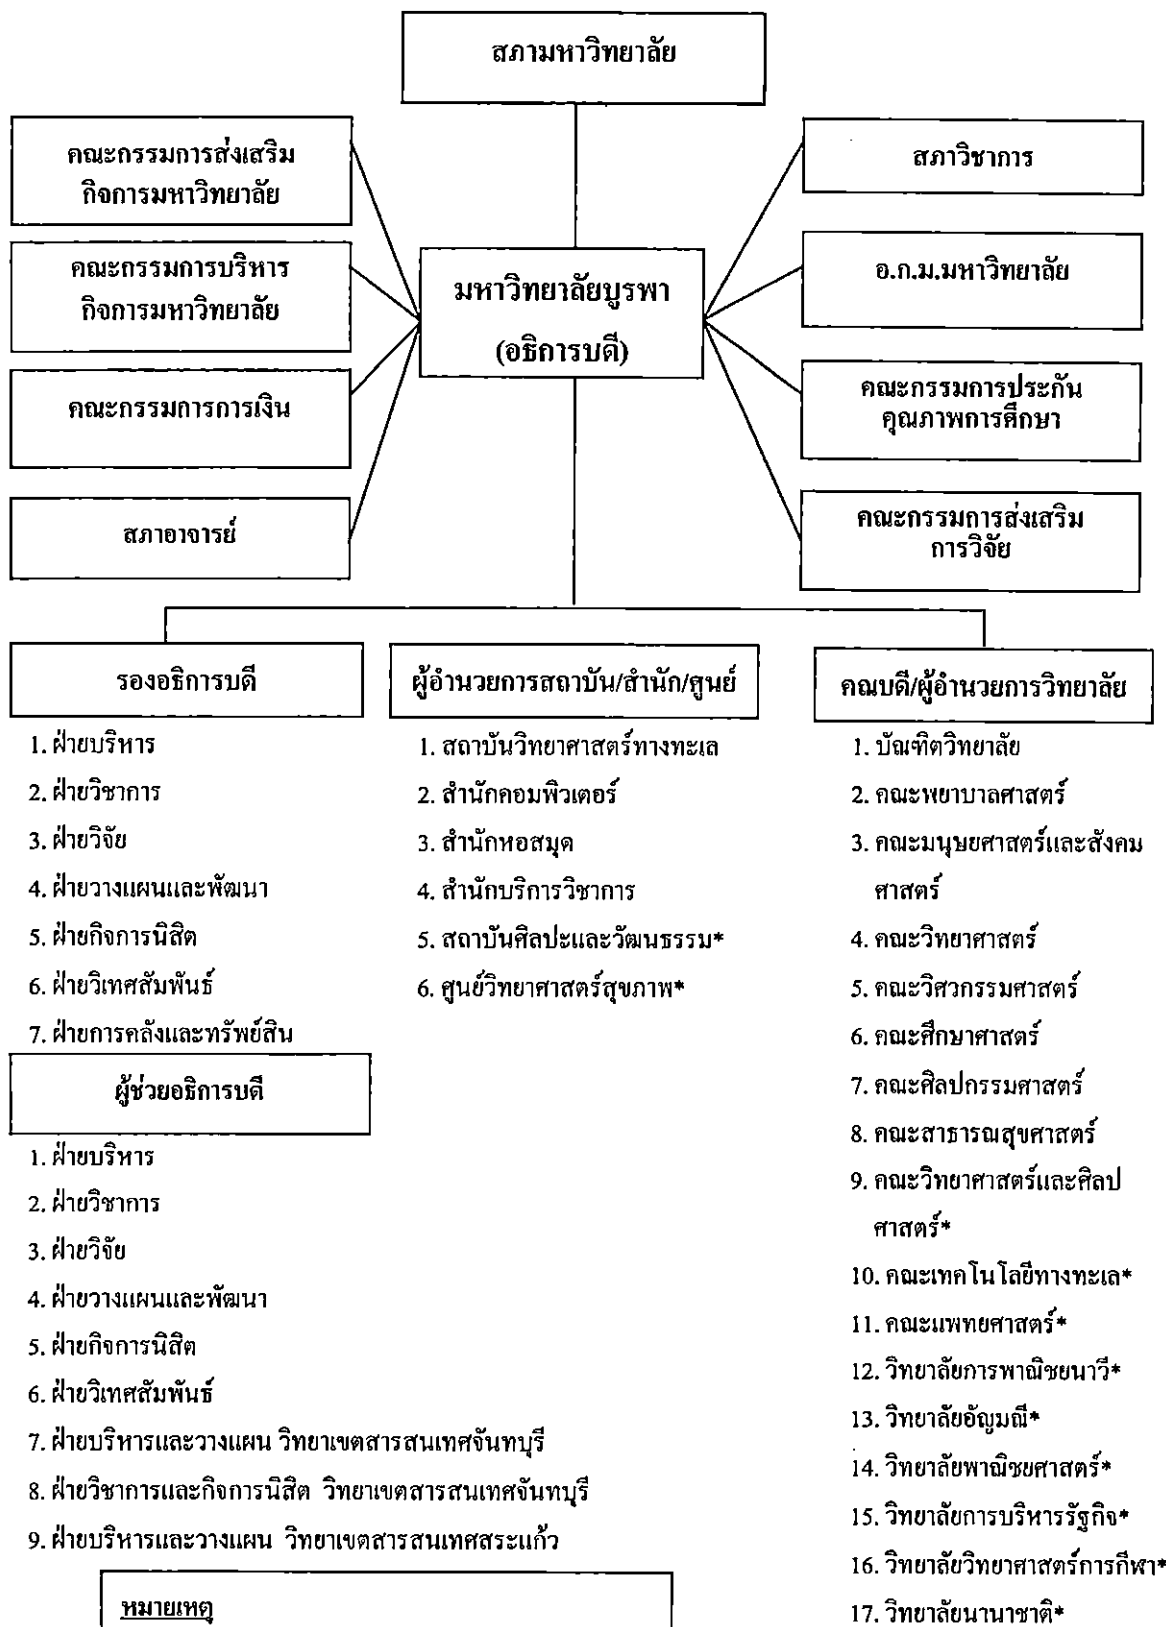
สภามหาวิทยาลัย

คณะกรรมการส่งเสริมกิจการมหาวิทยาลัย

คณะกรรมการบริหารกิจการมหาวิทยาลัย

คณะกรรมการการเงิน

สภาอาจารย์

มหาวิทยาลัยบูรพา
(อธิการบดี)

สภาวิชาการ

อ.ก.ม.มหาวิทยาลัย

คณะกรรมการประกันคุณภาพการศึกษา

คณะกรรมการส่งเสริมการวิจัย

รองอธิการบดี

1. ฝ่ายบริหาร
2. ฝ่ายวิชาการ
3. ฝ่ายวิจัย
4. ฝ่ายวางแผนและพัฒนา
5. ฝ่ายกิจการนิสิต
6. ฝ่ายวิเทศสัมพันธ์
7. ฝ่ายการคลังและทรัพย์สิน

ผู้ช่วยอธิการบดี

1. ฝ่ายบริหาร
2. ฝ่ายวิชาการ
3. ฝ่ายวิจัย
4. ฝ่ายวางแผนและพัฒนา
5. ฝ่ายกิจการนิสิต
6. ฝ่ายวิเทศสัมพันธ์
7. ฝ่ายบริหารและวางแผน วิทยาเขตสารสนเทศจันทบุรี
8. ฝ่ายวิชาการและกิจการนิสิต วิทยาเขตสารสนเทศจันทบุรี
9. ฝ่ายบริหารและวางแผน วิทยาเขตสารสนเทศสระแก้ว

หมายเหตุ

ผู้อำนวยการสถาบัน/สำนัก/ศูนย์

1. สถาบันวิทยาศาสตร์ทางทะเล
2. สำนักคอมพิวเตอร์
3. สำนักหอสมุด
4. สำนักบริการวิชาการ
5. สถาบันศิลปะและวัฒนธรรม*
6. ศูนย์วิทยาศาสตร์สุขภาพ*

คณบดี/ผู้อำนวยการวิทยาลัย

1. บัณฑิตวิทยาลัย
2. คณะพยาบาลศาสตร์
3. คณะมนุษยศาสตร์และสังคมศาสตร์
4. คณะวิทยาศาสตร์
5. คณะวิศวกรรมศาสตร์
6. คณะศึกษาศาสตร์
7. คณะศิลปกรรมศาสตร์
8. คณะสาธารณสุขศาสตร์
9. คณะวิทยาศาสตร์และศิลปศาสตร์*
10. คณะเทคโนโลยีทางทะเล*
11. คณะแพทยศาสตร์*
12. วิทยาลัยการพาณิชยนาวี*
13. วิทยาลัยอัญมณี*
14. วิทยาลัยพาณิชยศาสตร์*
15. วิทยาลัยการบริหารรัฐกิจ*
16. วิทยาลัยวิทยาศาสตร์การกีฬา*
17. วิทยาลัยนานาชาติ*